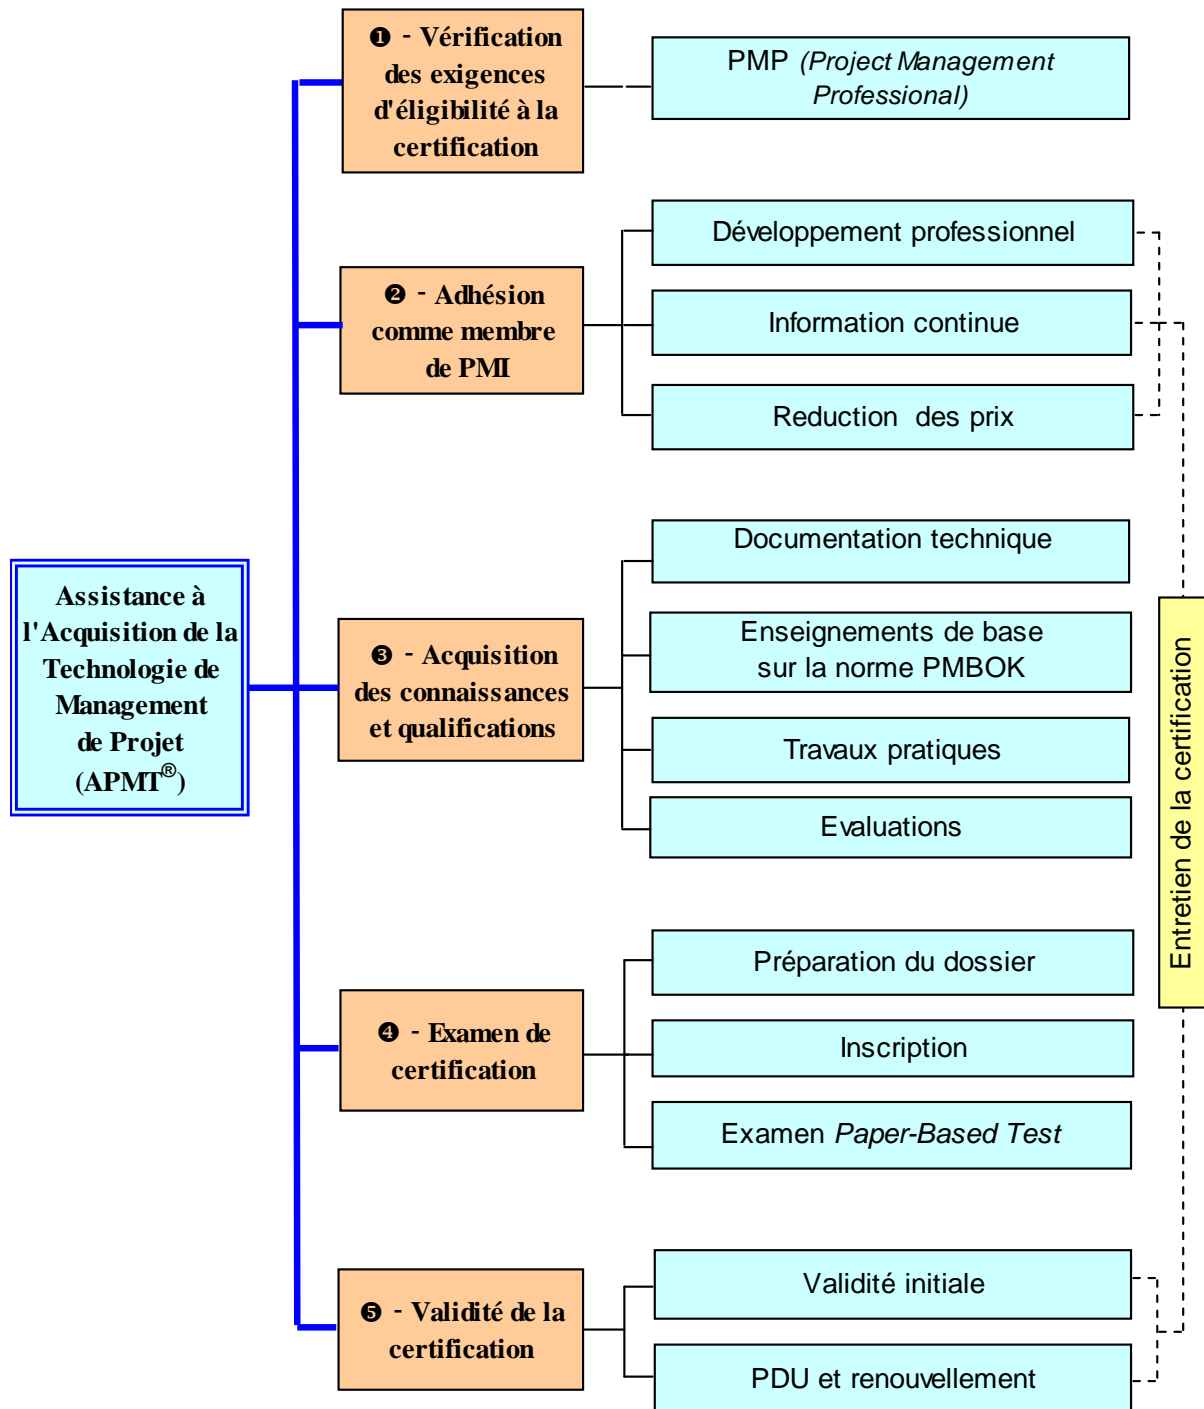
Assistance à l'Acquisition de la Technologie de Management de Projet (APMT®)

❶ - Vérification des exigences d'éligibilité à la certification

PMP (Project Management Professional)

❷ - Adhésion comme membre de PMI

Développement professionnel

Information continue

Reduction des prix

❸ - Acquisition des connaissances et qualifications

Documentation technique

Enseignements de base sur la norme PMBOK

Travaux pratiques

Evaluations

❹ - Examen de certification

Préparation du dossier

Inscription

Examen Paper-Based Test

❺ - Validité de la certification

Validité initiale

PDU et renouvellement

Entretien de la certification